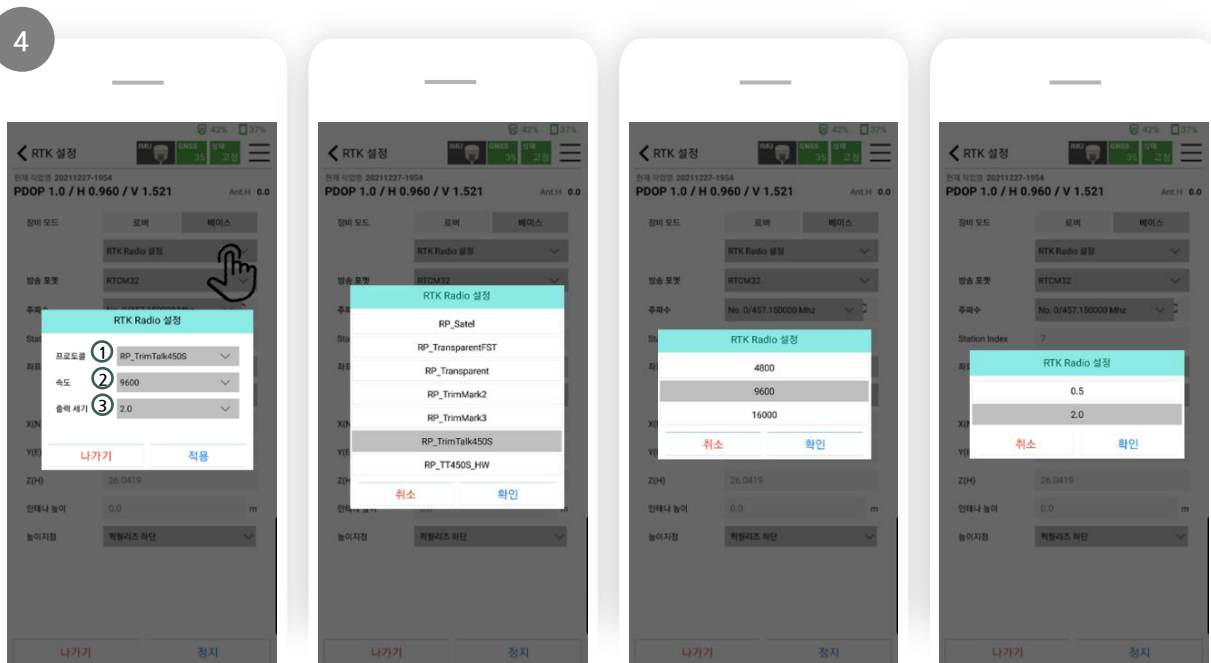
4

42% 37%
RTK 설정
IMU GNSS 35 상태 고정
현재 작업명 20211227-1954
PDOP 1.0 / H 0.960 / V 1.521
Ant.H 0.0
장비 모드
로버
베이스
RTK Radio 설정
방송 포맷
RTCM32

RTK Radio 설정
프로토콜 ① RP_TrimTalk450S
속도 ② 9600
출력 세기 ③ 2.0
나가기
적용

Z(H) 26.0419
안테나 높이 0.0 m
높이지점 퀵릴리즈 하단
나가기
정지

42% 37%
RTK 설정
IMU GNSS 35 상태 고정
현재 작업명 20211227-1954
PDOP 1.0 / H 0.960 / V 1.521
Ant.H 0.0
장비 모드
로버
베이스
RTK Radio 설정
방송 포맷
RTCM32

RTK Radio 설정
RP_Satel
RP_TransparentFST
RP_Transparent
RP_TrimMark2
RP_TrimMark3
RP_TrimTalk450S
RP_TT450S_HW
취소
확인

높이지점 퀵릴리즈 하단
나가기
정지

42% 37%
RTK 설정
IMU GNSS 35 상태 고정
현재 작업명 20211227-1954
PDOP 1.0 / H 0.960 / V 1.521
Ant.H 0.0
장비 모드
로버
베이스
RTK Radio 설정
방송 포맷
RTCM32
주파수
No. 0/457.150000 Mhz

RTK Radio 설정
4800
9600
16000
취소
확인

Z(H) 26.0419
안테나 높이 0.0 m
높이지점 퀵릴리즈 하단
나가기
정지

42% 37%
RTK 설정
IMU GNSS 35 상태 고정
현재 작업명 20211227-1954
PDOP 1.0 / H 0.960 / V 1.521
Ant.H 0.0
장비 모드
로버
베이스
RTK Radio 설정
방송 포맷
RTCM32
주파수
No. 0/457.150000 Mhz
Station Index 7

RTK Radio 설정
0.5
2.0
취소
확인

Z(H) 26.0419
안테나 높이 0.0 m
높이지점 퀵릴리즈 하단
나가기
정지